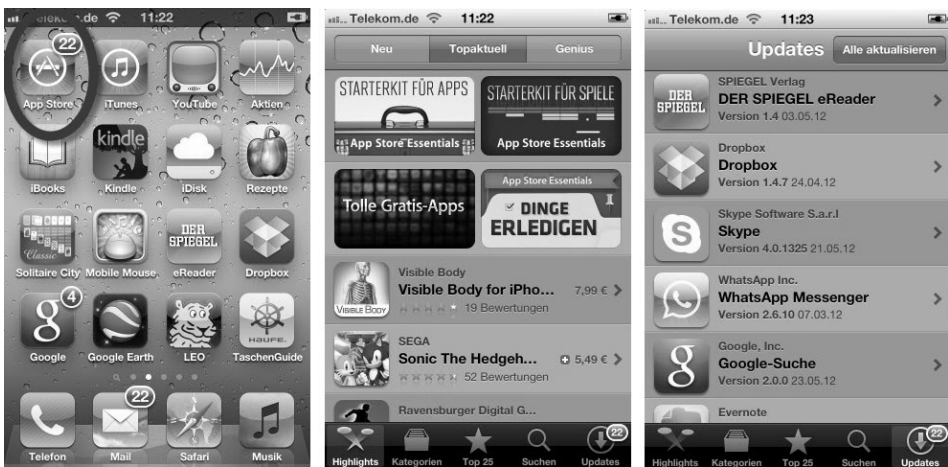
Telekom.de 11:22

22
App Store
iTunes
YouTube
Aktien
kindle
iBooks
Kindle
iDisk
Rezepte
Classic
Solitaire City
Mobile Mouse
DER SPIEGEL
eReader
Dropbox
4
Google
Google Earth
LEO
HAUFE.
TaschenGuide
22
Telefon
Mail
Safari
Musik

Telekom.de 11:22

Neu
Topaktuell
Genius
STARTERKIT FÜR APPS
App Store Essentials
STARTERKIT FÜR SPIELE
App Store Essentials
Tolle Gratis-Apps
App Store Essentials
DINGE ERLEDIGEN
Visible Body
Visible Body for iPho...
VISIBLE BODY
7,99 €
19 Bewertungen
SEGA
Sonic The Hedgeh...
5,49 €
52 Bewertungen
Ravensburger Digital G...
Highlights
Kategorien
Top 25
Suchen
22
Updates

Telekom.de 11:23

Updates
Alle aktualisieren
SPIEGEL Verlag
DER SPIEGEL
DER SPIEGEL eReader
Version 1.4 03.05.12
Dropbox
Dropbox
Version 1.4.7 24.04.12
Skype Software S.a.r.l
Skype
Version 4.0.1325 21.05.12
WhatsApp Inc.
WhatsApp Messenger
Version 2.6.10 07.03.12
Google, Inc.
Google-Suche
Version 2.0.0 23.05.12
Evernote
Highlights
Kategorien
Top 25
Suchen
22
Updates